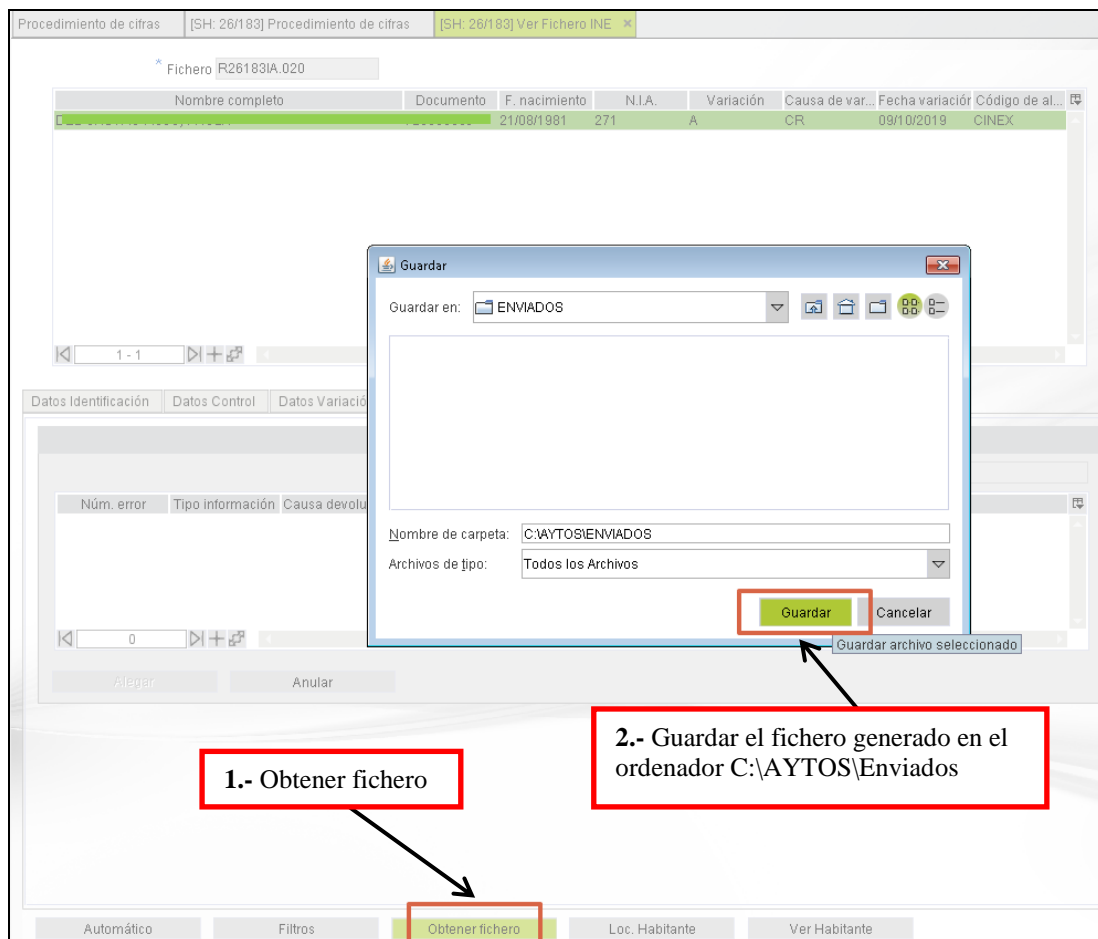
Procedimiento de cifras | [SH: 26/183] Procedimiento de cifras | [SH: 26/183] Ver Fichero INE ×

* Fichero R26183IA.020

| Nombre completo | Documento | F. nacimiento | N.I.A. | Variación | Causa de var... | Fecha variación | Código de al... |
|---|---|---|---|---|---|---|---|
| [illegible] | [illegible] | 21/08/1981 | 271 | A | CR | 09/10/2019 | CINEX |

1 - 1

Datos Identificación | Datos Control | Datos Variació

Núm. error | Tipo información | Causa devolu

0

Alegar | Anular

Guardar

Guardar en: ENVIADOS

Nombre de carpeta: C:\AYTOS\ENVIADOS

Archivos de tipo: Todos los Archivos

Guardar | Cancelar

Guardar archivo seleccionado

2.- Guardar el fichero generado en el ordenador C:\AYTOS\Enviados

1.- Obtener fichero

Automático | Filtros | Obtener fichero | Loc. Habitante | Ver Habitante